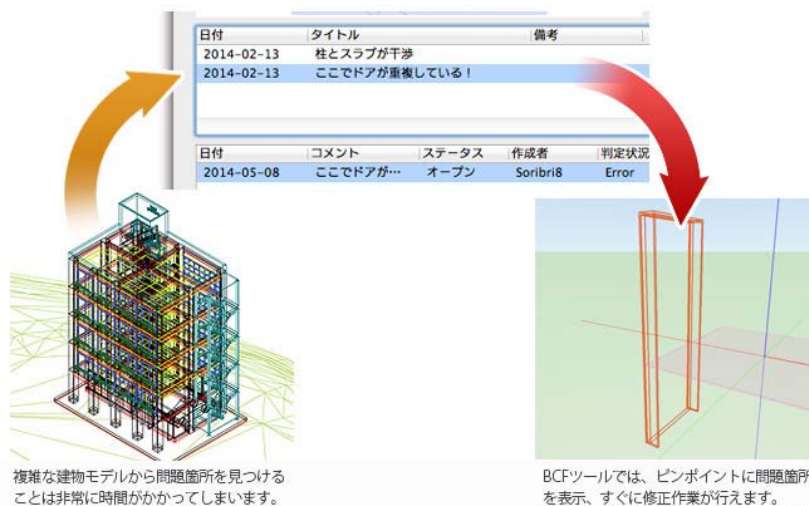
| 日付 | タイトル | 備考 |
|---|---|---|
| 2014-02-13 | 柱とスラブが干渉 | |
| 2014-02-13 | ここでドアが重複している！ | |

| 日付 | コメント | ステータス | 作成者 | 判定状況 |
|---|---|---|---|---|
| 2014-05-08 | ここでドアが… | オープン | Soribri8 | Error |

複雑な建物モデルから問題箇所を見つけることは非常に時間がかかってしまいます。

BCFツールでは、ピンポイントに問題箇所を表示、すぐに修正作業が行えます。